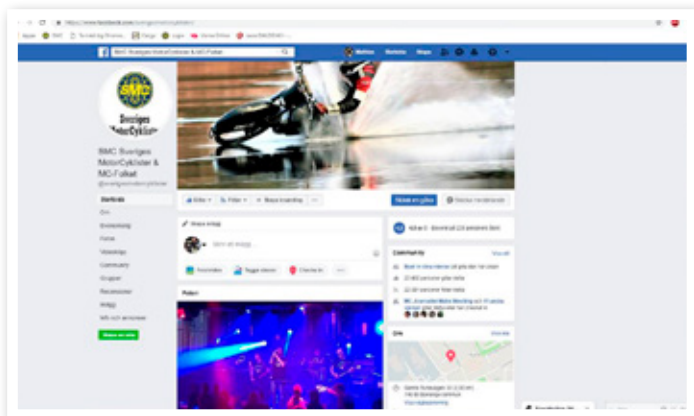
SMC Sveriges MotorCyklister & MC-Folket

SMC
Sveriges MotorCyklister

SMC Sveriges MotorCyklister & MC-Folket

Startsida

Mathias
Startsida
Skapa

Gilla
Följer
Skapa inlägg
Skicka meddelande

Skriv ett inlägg...

Foto/video
Tagga vänner
Checka in

Community

Om

Inlägg

Skapa en sida